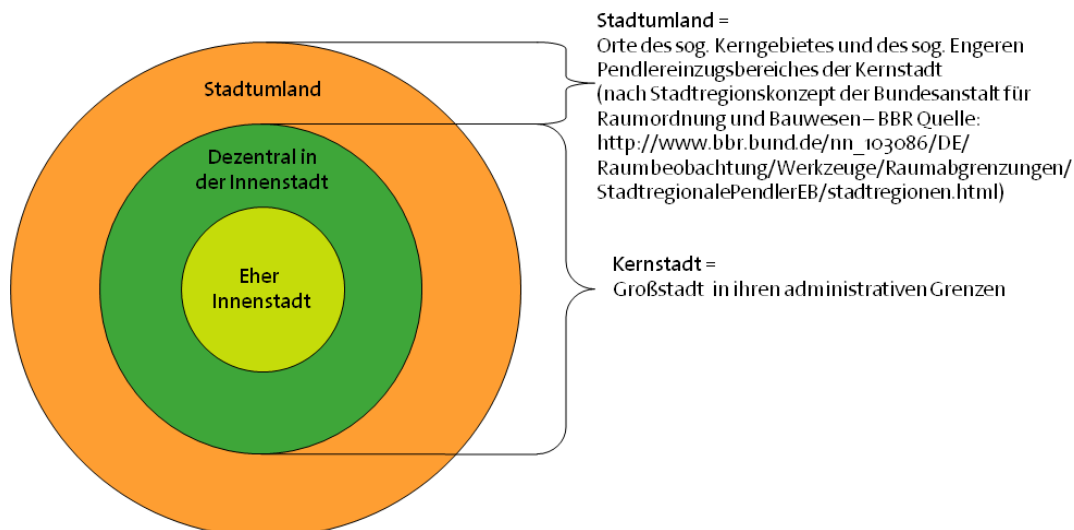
Stadtumland

Dezentral in der Innenstadt

Eher Innenstadt

Stadtumland =
Orte des sog. Kerngebietes und des sog. Engeren Pendlereinzugsbereiches der Kernstadt (nach Stadtregionskonzept der Bundesanstalt für Raumordnung und Bauwesen – BBR Quelle: http://www.bbr.bund.de/nn_103086/DE/Raumbeobachtung/Werkzeuge/Raumabgrenzungen/StadtregionalePendlerEB/stadtregionen.html)

Kernstadt =
Großstadt in ihren administrativen Grenzen